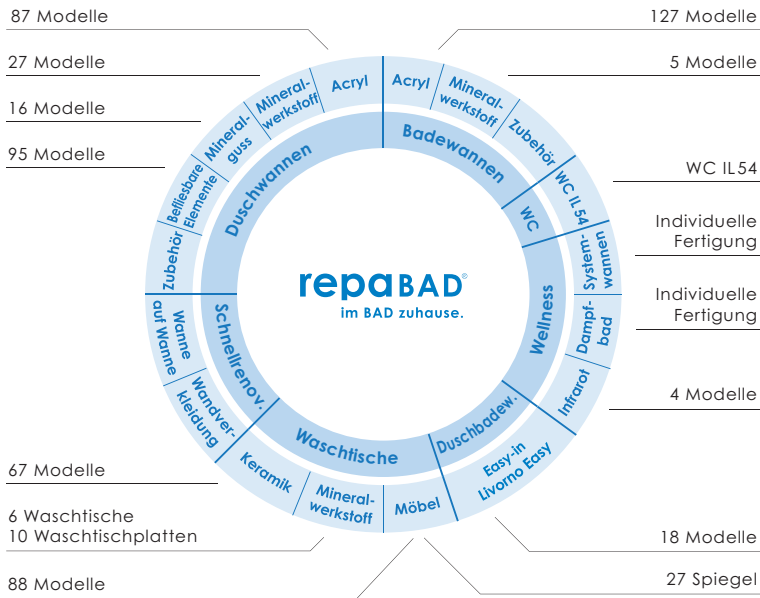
87 Modelle

127 Modelle

27 Modelle

5 Modelle

16 Modelle

95 Modelle

WC IL54

Individuelle Fertigung

Individuelle Fertigung

4 Modelle

67 Modelle

6 Waschtische
10 Waschtischplatten

18 Modelle

88 Modelle

27 Spiegel

Acryl

Mineralwerkstoff

Mineralguss

Befliesbare Elemente

Zubehör

Acryl

Mineralwerkstoff

Zubehör

WC IL 54

Systemwannen

Dampfbad

Infrarot

Easy-in Livorno Easy

Möbel

Mineralwerkstoff

Keramik

Wandverkleidung

Wanne auf Wanne

Duschwannen

Badewannen

WC

Wellness

Duschbadew.

Waschtische

Schnellrenov.

repaBAD®
im BAD zuhause.